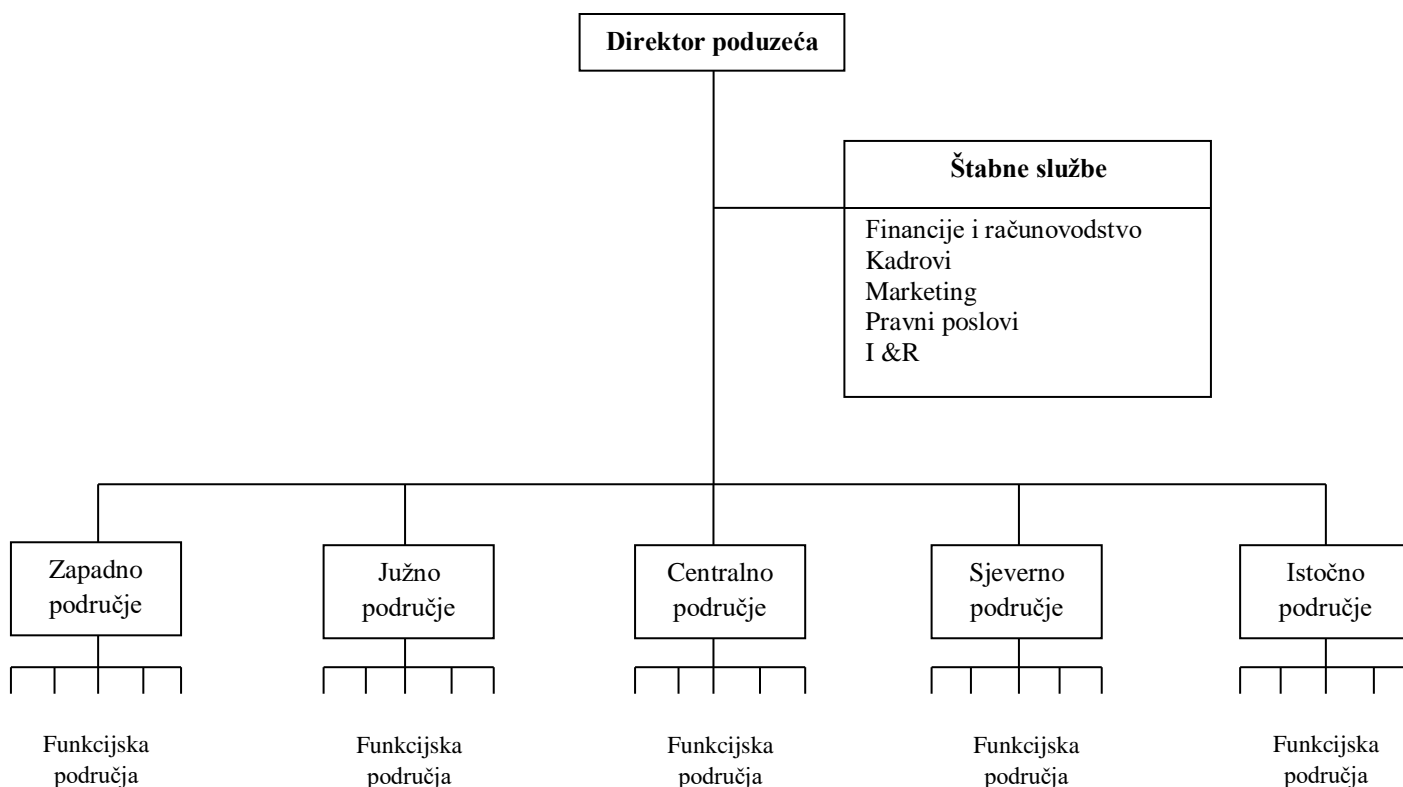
Direktor poduzeća

Štabne službe

Financije i računovodstvo
Kadrovi
Marketing
Pravni poslovi
I &R

Zapadno područje

Južno područje

Centralno područje

Sjeverno područje

Istočno područje

Funkcijska područja

Funkcijska područja

Funkcijska područja

Funkcijska područja

Funkcijska područja